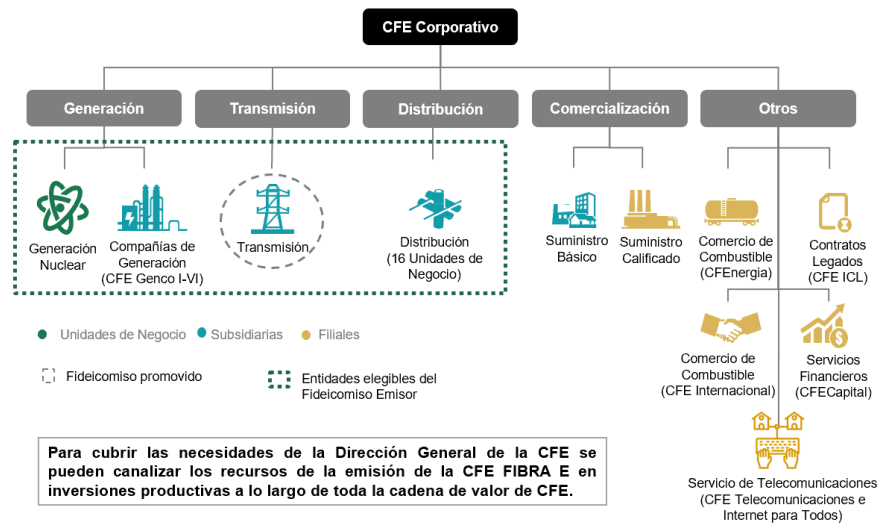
CFE Corporativo

Generación

Transmisión

Distribución

Comercialización

Otros

Generación Nuclear

Compañías de Generación (CFE Genco I-VI)

Transmisión

Distribución (16 Unidades de Negocio)

Suministro Básico

Suministro Calificado

Comercio de Combustible (CFEnergía)

Contratos Legados (CFE ICL)

Comercio de Combustible (CFE Internacional)

Servicios Financieros (CFECapital)

Servicio de Telecomunicaciones (CFE Telecomunicaciones e Internet para Todos)

Unidades de Negocio

Subsidiarias

Filiales

Fideicomiso promovido

Entidades elegibles del Fideicomiso Emisor

Para cubrir las necesidades de la Dirección General de la CFE se pueden canalizar los recursos de la emisión de la CFE FIBRA E en inversiones productivas a lo largo de toda la cadena de valor de CFE.